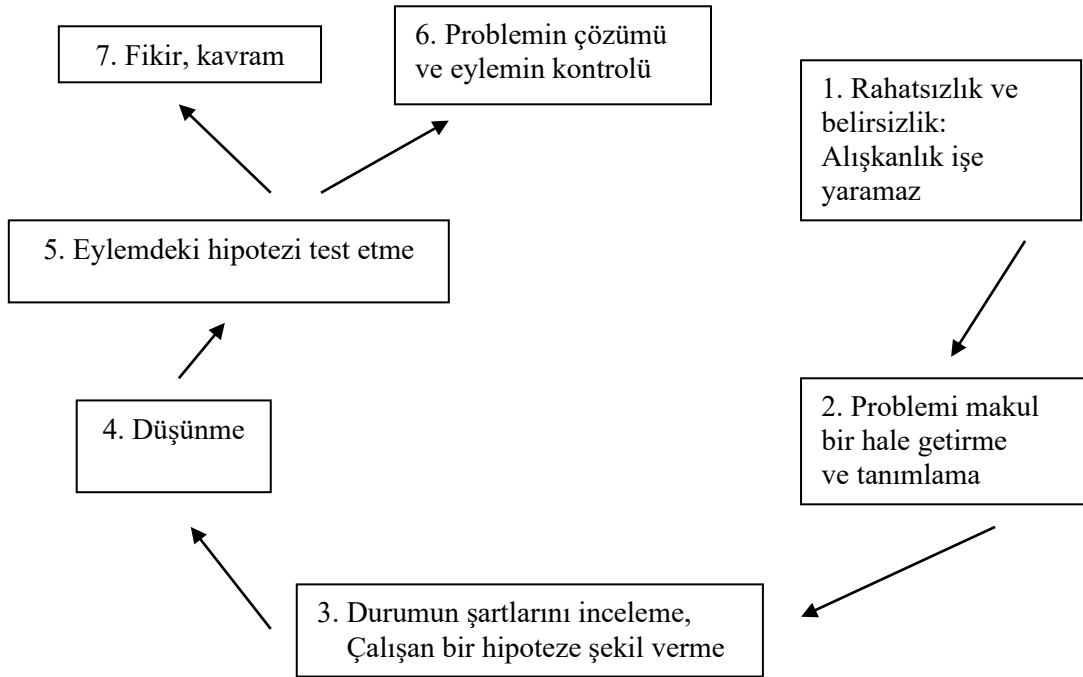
7. Fikir, kavram

6. Problemin çözümü ve eylemin kontrolü

1. Rahatsızlık ve belirsizlik: Alışkanlık işe yaramaz

5. Eylemdeki hipotezi test etme

2. Problemi makul bir hale getirme ve tanımlama

4. Düşünme

3. Durumun şartlarını inceleme, Çalışan bir hipoteze şekil verme